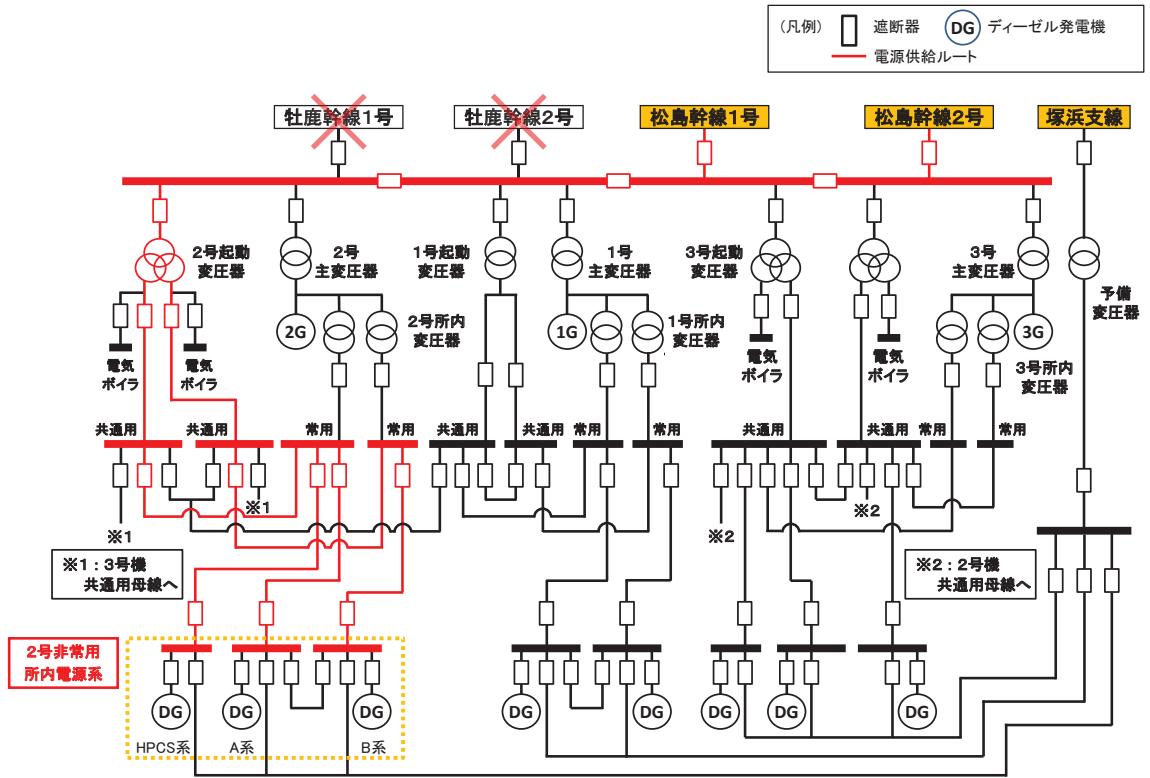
（凡例） 遮断器 DG ディーゼル発電機
電源供給ルート

牡鹿幹線1号 牡鹿幹線2号 松島幹線1号 松島幹線2号 塚浜支線

2号起動変圧器
2号主変圧器
1号起動変圧器
1号主変圧器
3号起動変圧器
3号主変圧器
予備変圧器

2G
2号所内変圧器
1G
1号所内変圧器
3G
3号所内変圧器

電気ボイラ
電気ボイラ
電気ボイラ
電気ボイラ

共通用 共通用 常用 常用 共通用 共通用 常用 常用 共通用 共通用 常用 常用

※1
※1
※2
※2

※1：3号機共通用母線へ
※2：2号機共通用母線へ

2号非常用所内電源系

DG DG DG DG DG DG DG DG

HPCS系 A系 B系